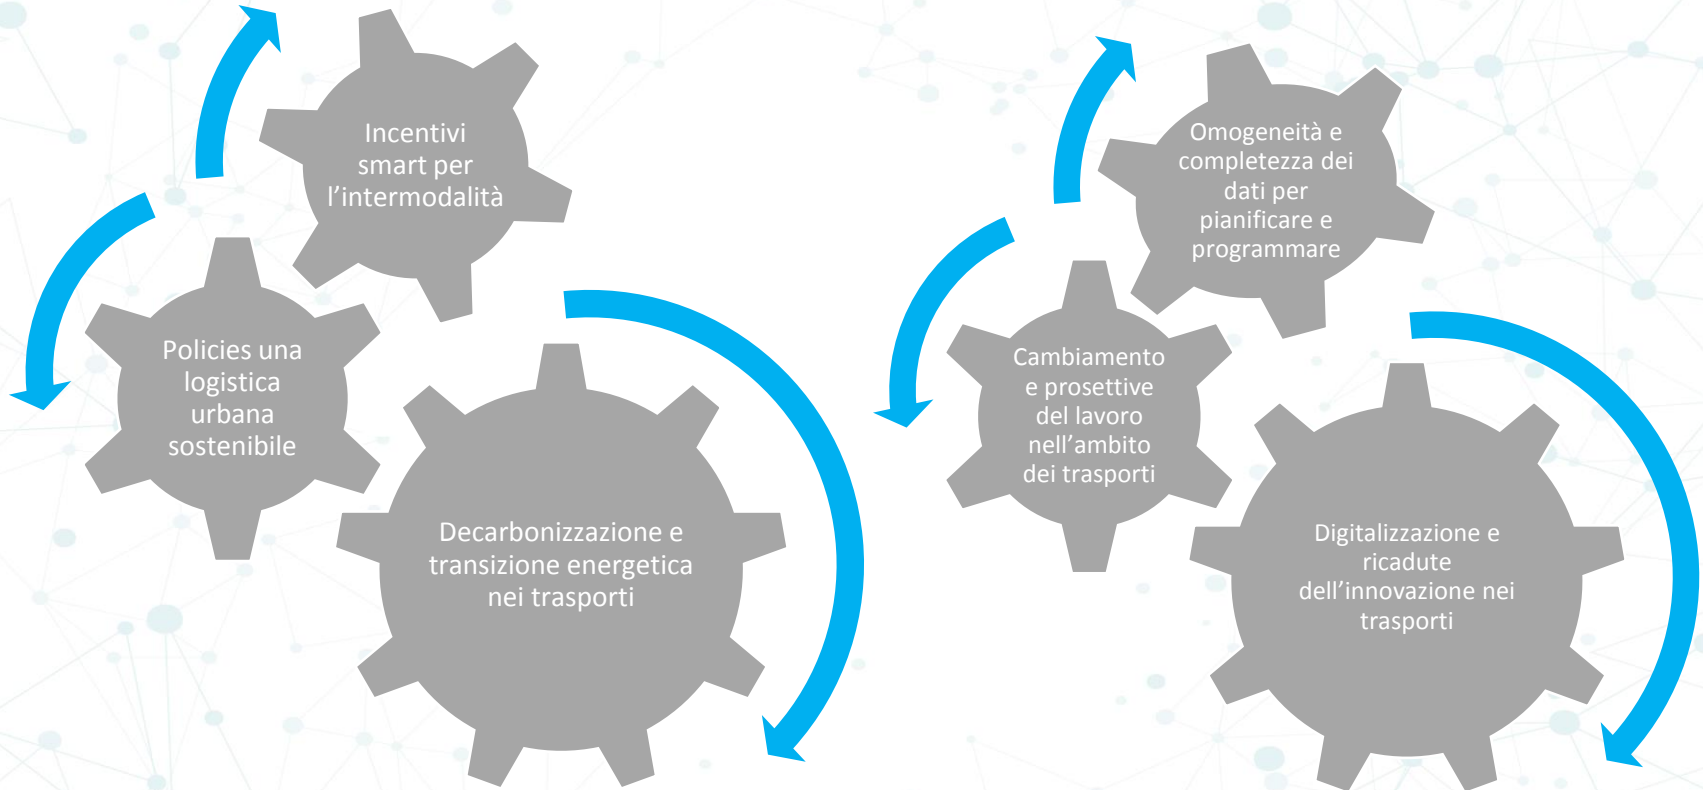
Incentivi smart per l’intermodalità

Policies una logistica urbana sostenibile

Decarbonizzazione e transizione energetica nei trasporti

Omogeneità e completezza dei dati per pianificare e programmare

Cambiamento e prosettive del lavoro nell’ambito dei trasporti

Digitalizzazione e ricadute dell’innovazione nei trasporti